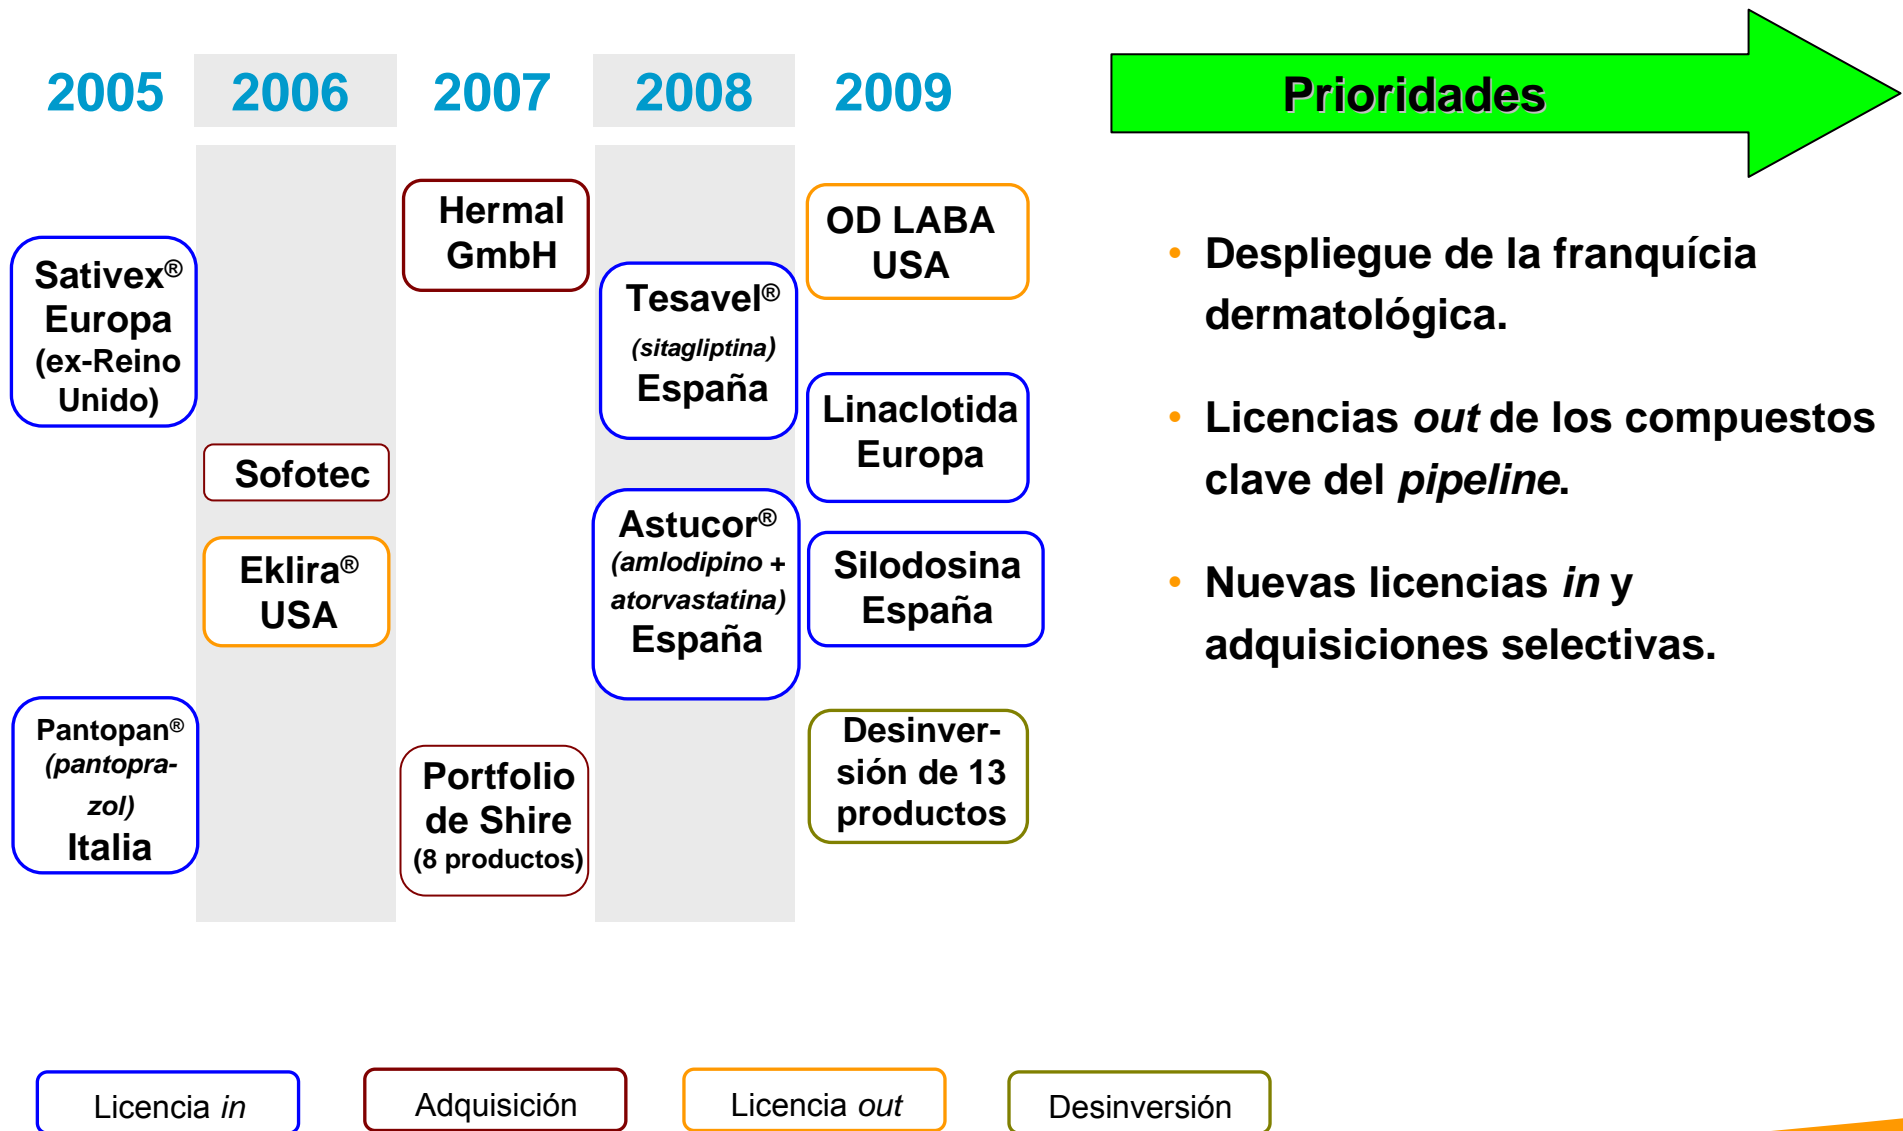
2005 2006 2007 2008 2009

Prioridades

Sativex® Europa (ex-Reino Unido)

Pantopan® (pantoprazol) Italia

Sofotec

Eklira® USA

Hermal GmbH

Portfolio de Shire (8 productos)

Tesavel® (sitagliptina) España

Astucor® (amlodipino + atorvastatina) España

OD LABA USA

Linaclotida Europa

Silodosina España

Desinversión de 13 productos

• Despliegue de la franquícia dermatológica.

• Licencias out de los compuestos clave del pipeline.

• Nuevas licencias in y adquisiciones selectivas.

Licencia in

Adquisición

Licencia out

Desinversión